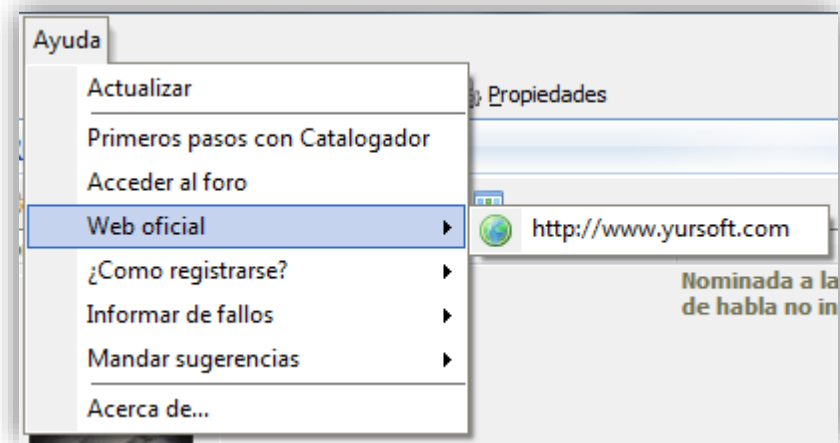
Ayuda

Actualizar

Primeros pasos con Catalogador

Acceder al foro

Web oficial

¿Como registrarse?

Informar de fallos

Mandar sugerencias

Acerca de...

Propiedades

http://www.yursoft.com

Nominada a la
de habla no in